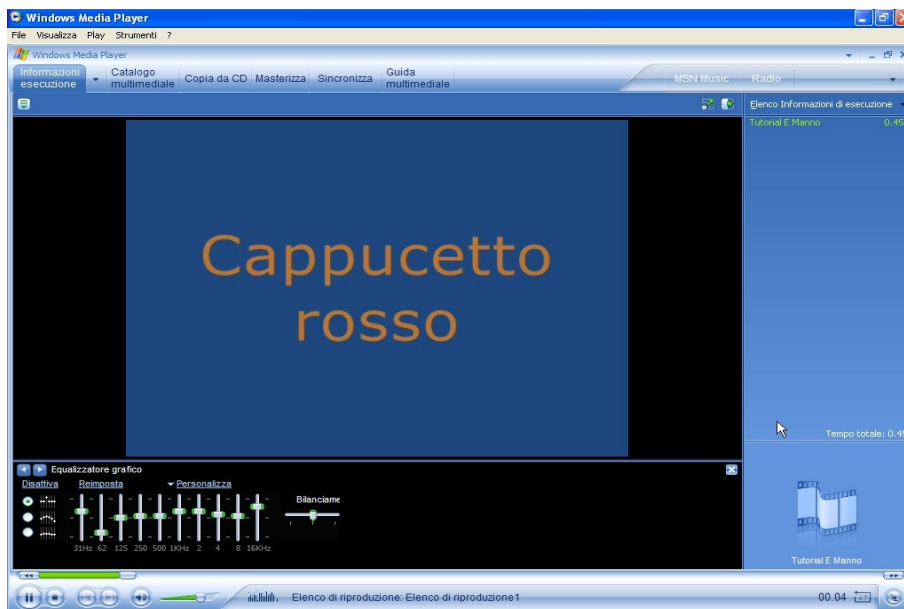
Windows Media Player

File Visualizza Play Strumenti ?

Windows Media Player

Informazioni esecuzione | Catalogo multimediale | Copia da CD | Masterizza | Sincronizza | Guida multimediale | MSN Music | Radio

Elenco Informazioni di esecuzione

Tutorial E Manno 0.45

Cappucetto rosso

Tempo totale: 0.45

Equalizzatore grafico

Disattiva Reimposta Personalizza

Bilanciame

31Hz 62 125 250 500 1KHz 2 4 8 16KHz

Tutorial E Manno

Elenco di riproduzione: Elenco di riproduzione1

00.04